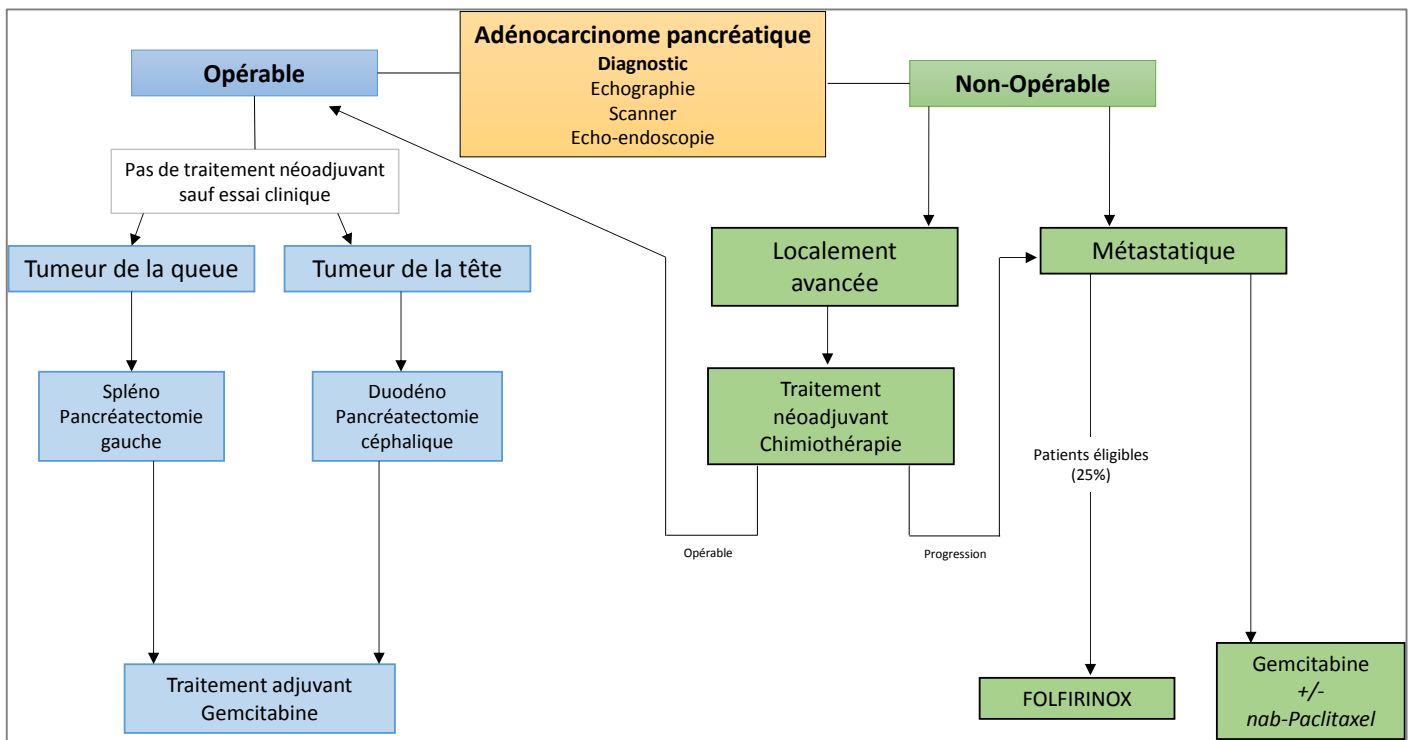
Adénocarcinome pancréatique
Diagnostic
Echographie
Scanner
Echo-endoscopie

Opérable

Non-Opérable

Pas de traitement néoadjuvant sauf essai clinique

Tumeur de la queue

Tumeur de la tête

Spléno Pancréatectomie gauche

Duodéno Pancréatectomie céphalique

Traitement adjuvant Gemcitabine

Localement avancée

Traitement néoadjuvant Chimiothérapie

Opérable

Progression

Métastatique

Patients éligibles (25%)

FOLFIRINOX

Gemcitabine
+/-
nab-Paclitaxel